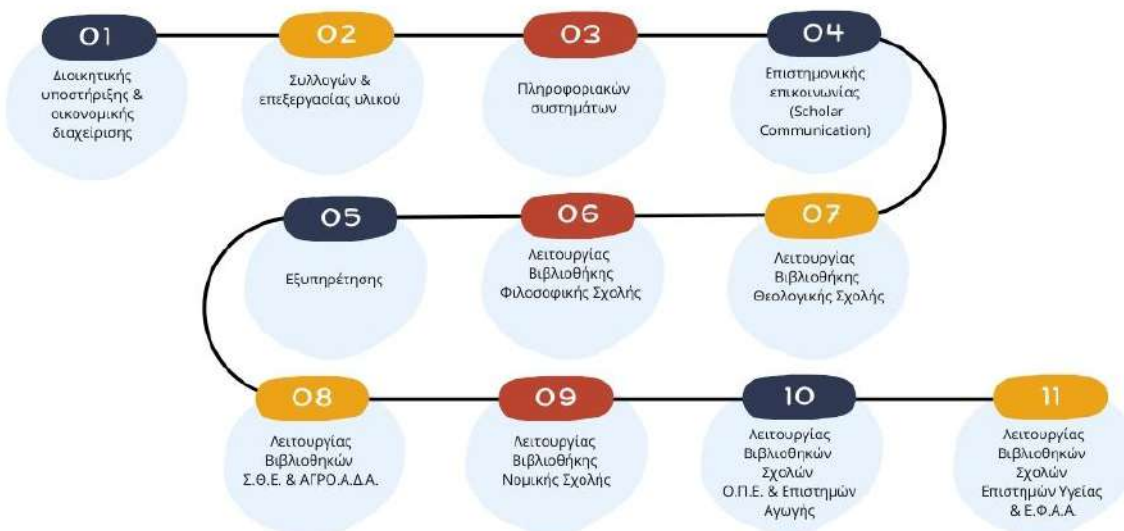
01
Διοικητικής υποστήριξης & οικονομικής διαχείρισης

02
Συλλογών & επεξεργασίας υλικού

03
Πληροφοριακών συστημάτων

04
Επιστημονικής επικοινωνίας (Scholar Communication)

05
Εξυπηρέτησης

06
Λειτουργίας Βιβλιοθήκης Φιλοσοφικής Σχολής

07
Λειτουργίας Βιβλιοθήκης Θεολογικής Σχολής

08
Λειτουργίας Βιβλιοθηκών Σ.Θ.Ε. & ΑΓΡΟ.Α.ΔΑ.

09
Λειτουργίας Βιβλιοθήκης Νομικής Σχολής

10
Λειτουργίας Βιβλιοθηκών Σχολών Ο.Π.Ε. & Επιστημών Αγωγής

11
Λειτουργίας Βιβλιοθηκών Σχολών Επιστημών Υγείας & Ε.Φ.Α.Α.